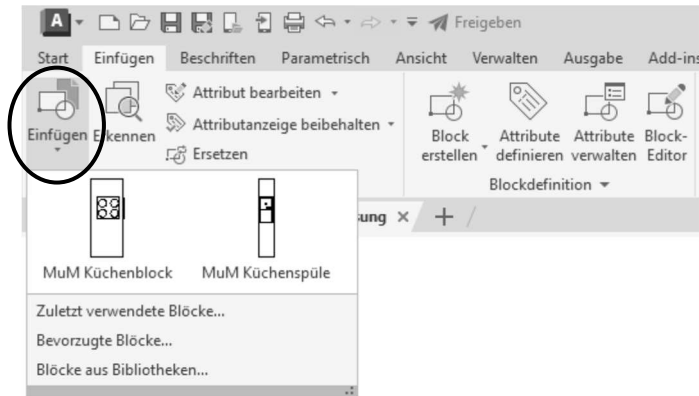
A Freigeben

Start Einfügen Beschriften Parametrisch Ansicht Verwalten Ausgabe Add-ins

Einfügen Erkennen Attribut bearbeiten Attributanzeige beibehalten Ersetzen

Block erstellen Attribute definieren Attribute verwalten Block-Editor

Blockdefinition

sung × +

MuM Küchenblock MuM Küchenspüle

Zuletzt verwendete Blöcke...

Bevorzugte Blöcke...

Blöcke aus Bibliotheken...